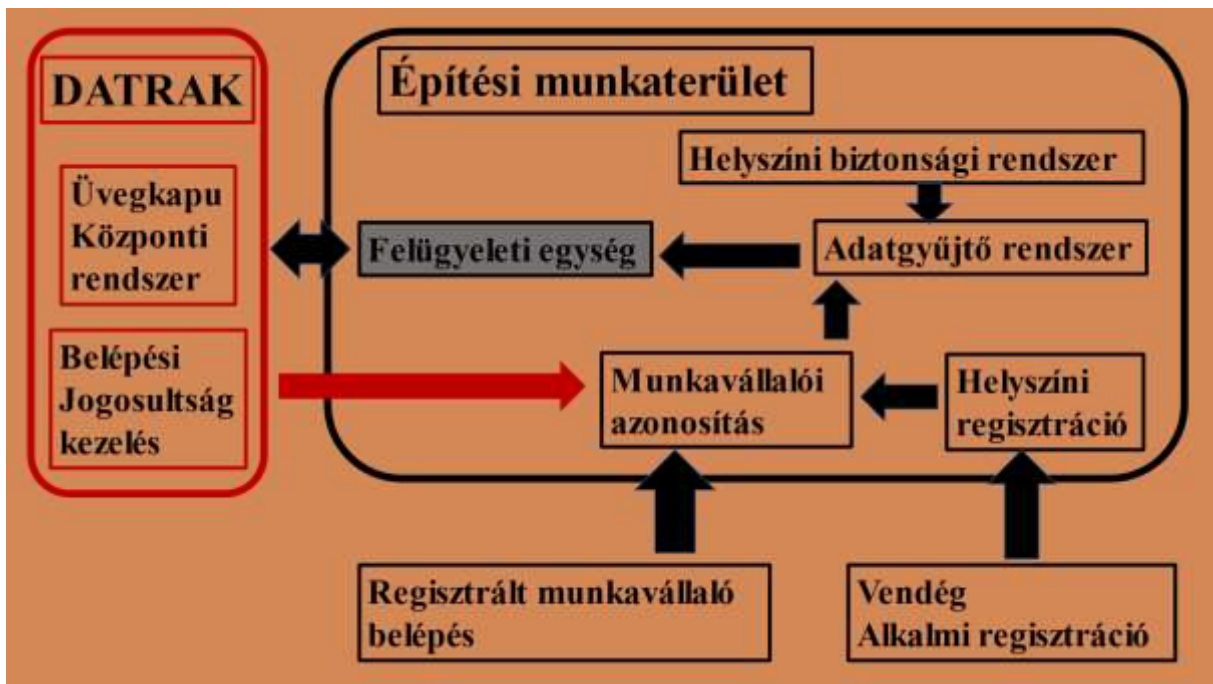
DATRAK

Üvegkapu Központi rendszer

Belépési Jogosultság kezelés

Építési munkaterület

Helyszíni biztonsági rendszer

Felügyeleti egység

Adatgyűjtő rendszer

Munkavállalói azonosítás

Helyszíni regisztráció

Regisztrált munkavállaló belépés

Vendég Alkalmi regisztráció